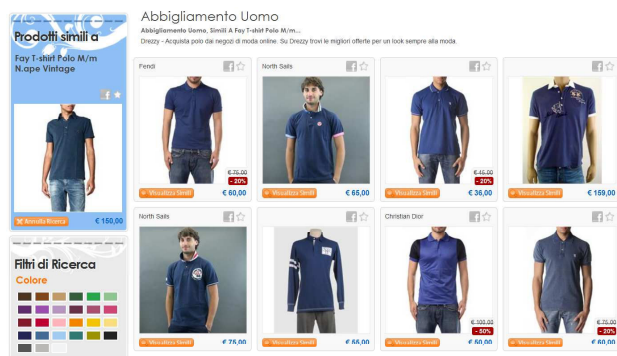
Prodotti simili a

Fay T-shirt Polo M/m N.ape Vintage

Annulla Ricerca € 150,00

Filtri di Ricerca

Colore

Abbigliamento Uomo

Abbigliamento Uomo, Simili A Fay T-shirt Polo M/m...

Drezzy - Acquista polo dai negozi di moda online. Su Drezzy trovi le migliori offerte per un look sempre alla moda.

Fendi

€ 75,00
- 20%

Visualizza Simili € 60,00

North Sails

Visualizza Simili € 65,00

€ 45,00
- 20%

Visualizza Simili € 36,00

Visualizza Simili € 159,00

North Sails

Visualizza Simili € 75,00

Visualizza Simili € 55,00

Christian Dior

€ 100,00
- 50%

Visualizza Simili € 50,00

€ 75,00
- 20%

Visualizza Simili € 60,00